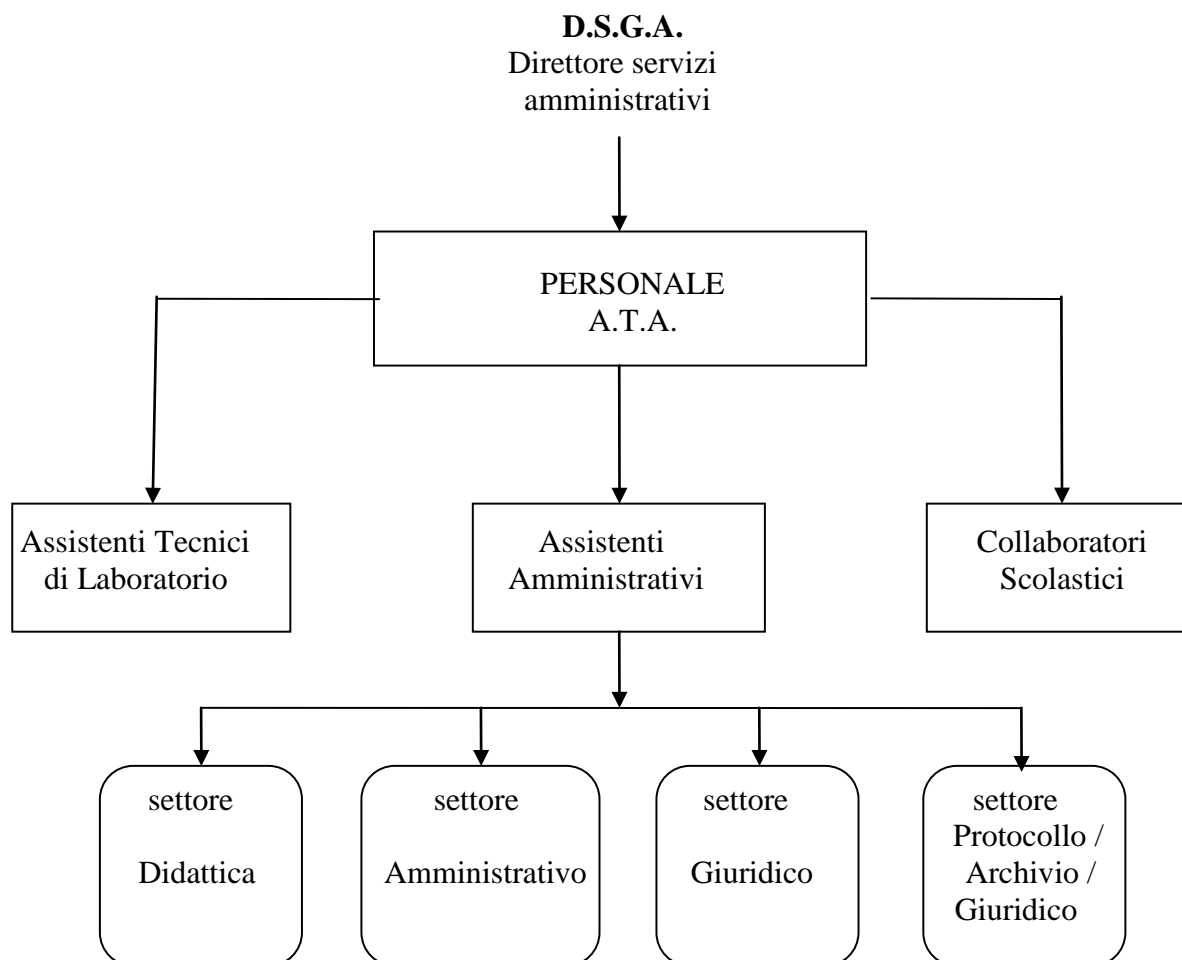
**D.S.G.A.**
Direttore servizi amministrativi

PERSONALE A.T.A.

Assistenti Tecnici di Laboratorio

Assistenti Amministrativi

Collaboratori Scolastici

settore Didattica

settore Amministrativo

settore Giuridico

settore Protocollo / Archivio / Giuridico